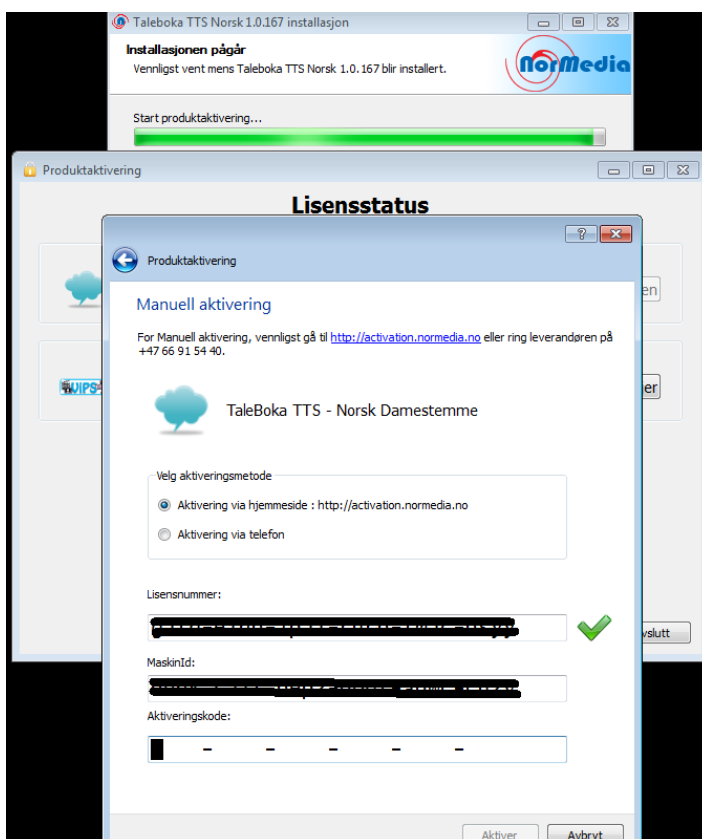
Taleboka TTS Norsk 1.0.167 installasjon

Installasjonen pågår
Vennligst vent mens Taleboka TTS Norsk 1.0.167 blir installert.

NorMedia

Start produktaktivering...

Produktaktivering

Lisensstatus

en

er

vslutt

Produktaktivering

Manuell aktivering

For Manuell aktivering, vennligst gå til http://activation.normedia.no eller ring leverandøren på +47 66 91 54 40.

TaleBoka TTS - Norsk Damestemme

Velg aktiveringsmetode

Aktivering via hjemmeside : http://activation.normedia.no

Aktivering via telefon

Lisensnummer:

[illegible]

MaskinId:

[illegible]

Aktiveringskode:

- - - - -

Aktiver

Avbryt